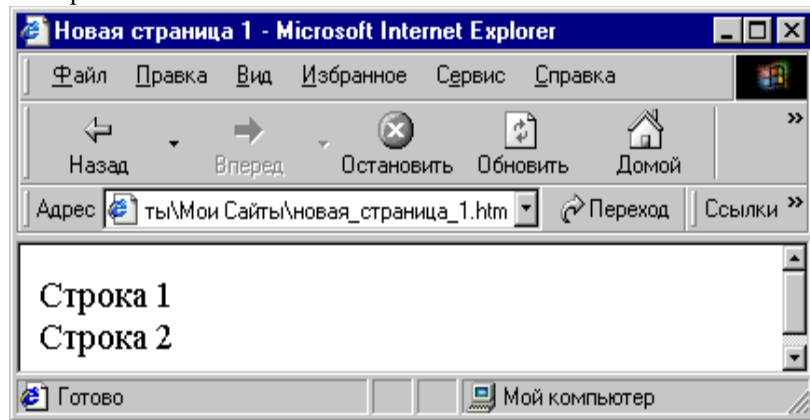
Новая страница 1 - Microsoft Internet Explorer

Файл Правка Вид Избранное Сервис Справка

Назад Вперед Остановить Обновить Домой

Адрес ты\Мои Сайты\новая_страница_1.htm Переход Ссылки

Строка 1
Строка 2

Готово Мой компьютер